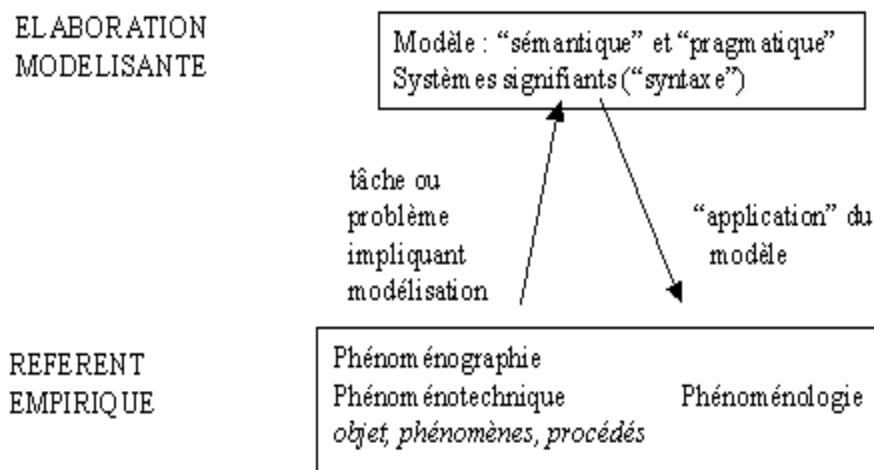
ELABORATION MODELISANTE

Modèle : "sémantique" et "pragmatique"
Systèmes signifiants ("syntaxe")

tâche ou problème impliquant modélisation

"application" du modèle

REFERENT EMPIRIQUE

Phénoménographie
Phénoménotechnique
objet, phénomènes, procédés

Phénoménologie